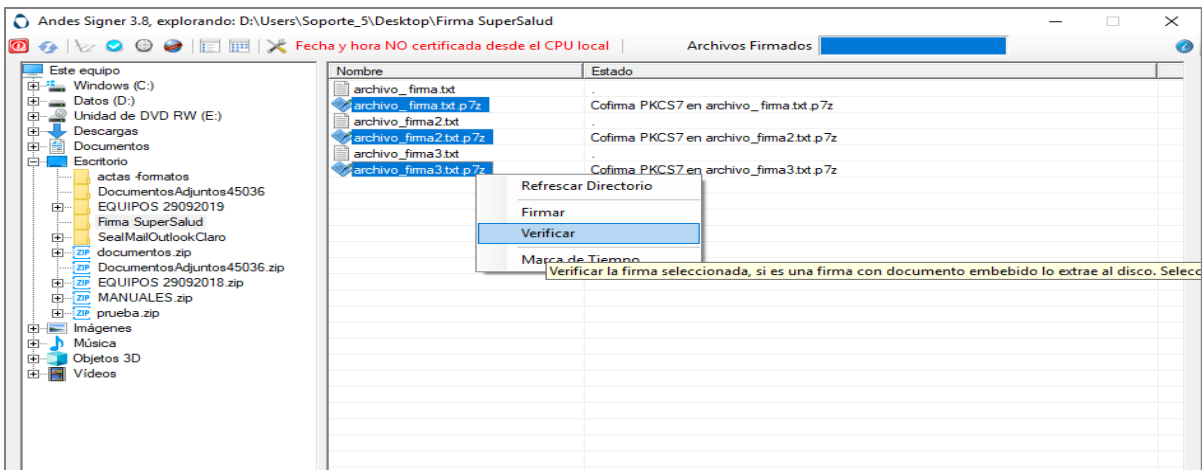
Andes Signer 3.8, explorando: D:\Users\Soporte_5\Desktop\Firma SuperSalud

Fecha y hora NO certificada desde el CPU local

Archivos Firmados

Este equipo
Windows (C:)
Datos (D:)
Unidad de DVD RW (E:)
Descargas
Documentos
Escritorio
actas -formatos
DocumentosAdjuntos45036
EQUIPOS 29092019
Firma SuperSalud
SealMailOutlookClaro
documentos.zip
DocumentosAdjuntos45036.zip
EQUIPOS 29092018.zip
MANUALES.zip
prueba.zip
Imágenes
Música
Objetos 3D
Vídeos

| Nombre | Estado |
|---|---|
| archivo_ firma.txt | . |
| archivo_ firma.txt.p7z | Cofirma PKCS7 en archivo_firma.txt.p7z |
| archivo_firma2.txt | . |
| archivo_firma2.txt.p7z | Cofirma PKCS7 en archivo_firma2.txt.p7z |
| archivo_firma3.txt | . |
| archivo_firma3.txt.p7z | Cofirma PKCS7 en archivo_firma3.txt.p7z |

Refrescar Directorio
Firmar
Verificar
Marca de Tiempo

Verificar la firma seleccionada, si es una firma con documento embebido lo extrae al disco. Selecc